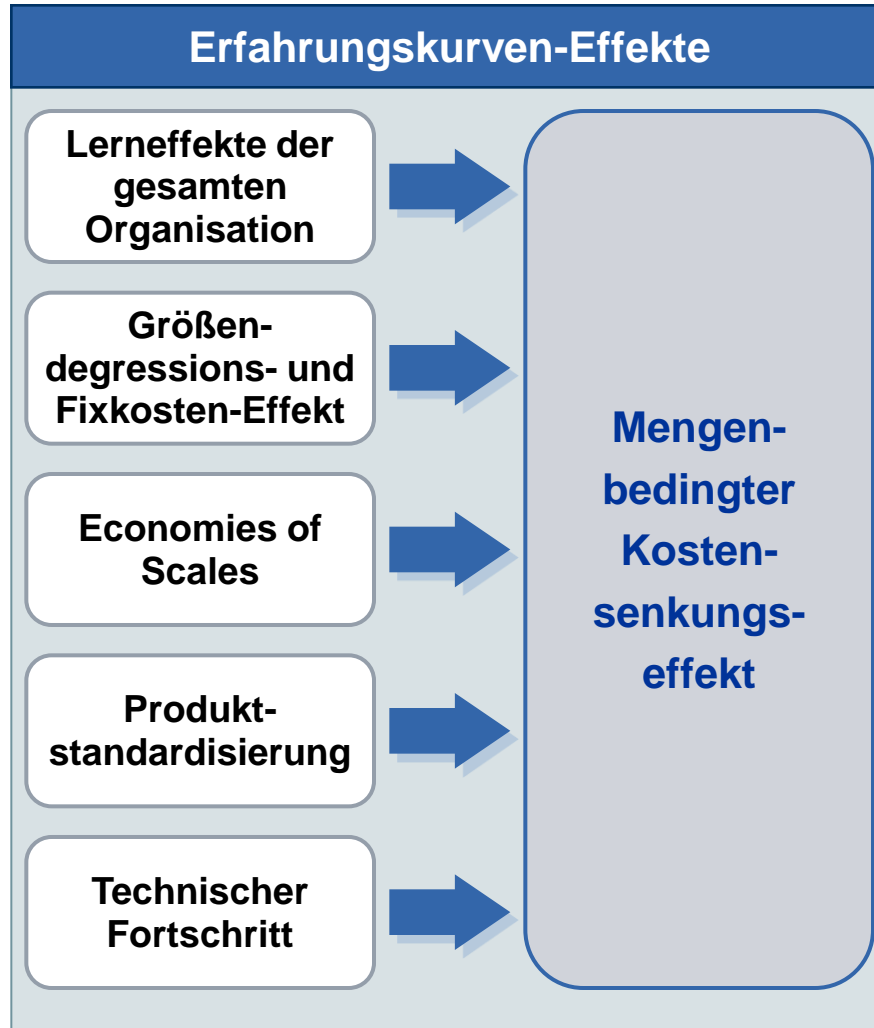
Erfahrungskurven-Effekte

Lerneffekte der gesamten Organisation

Größendegressions- und Fixkosten-Effekt

Economies of Scales

Produktstandardisierung

Technischer Fortschritt

Mengenbedingter Kostensenkungseffekt